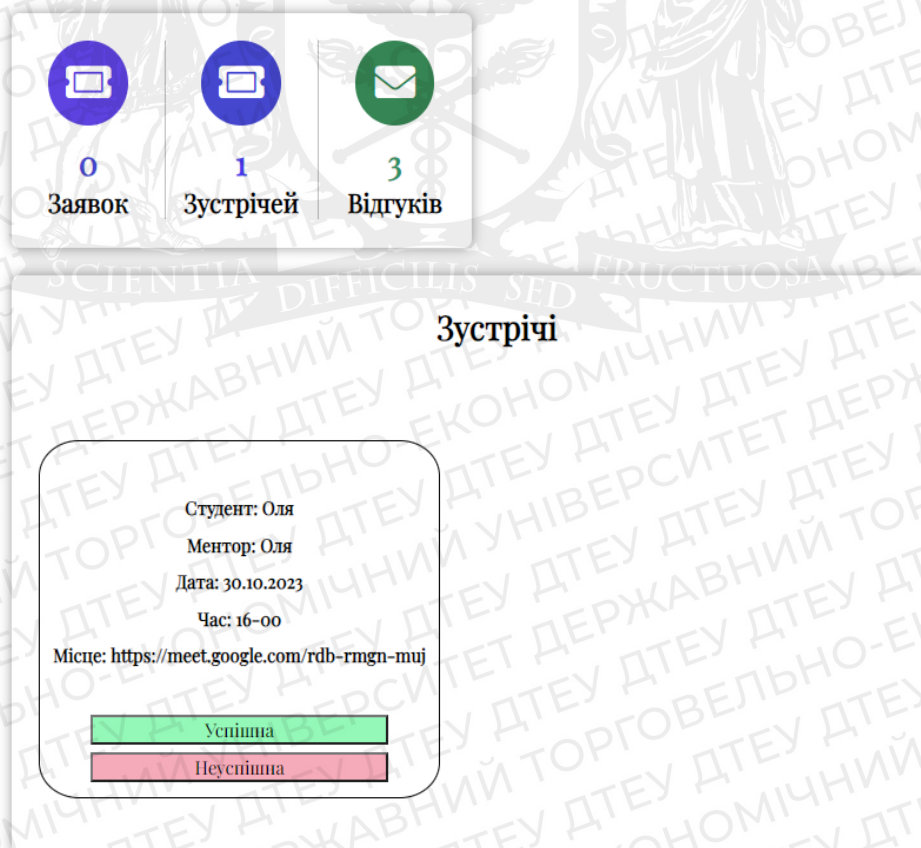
0
Заявок

1
Зустрічей

3
Відгуків

SCIENTIA DIFFICILIS SED FRUCTUOSA

Зустрічі

Студент: Оля

Ментор: Оля

Дата: 30.10.2023

Час: 16-00

Місце: https://meet.google.com/rdb-rmgn-muj

Успішна

Неуспішна

ДТЕУ ДЕРЖАВНИЙ ТОРГОВЕЛЬНО-ЕКОНОМІЧНИЙ УНІВЕРСИТЕТ